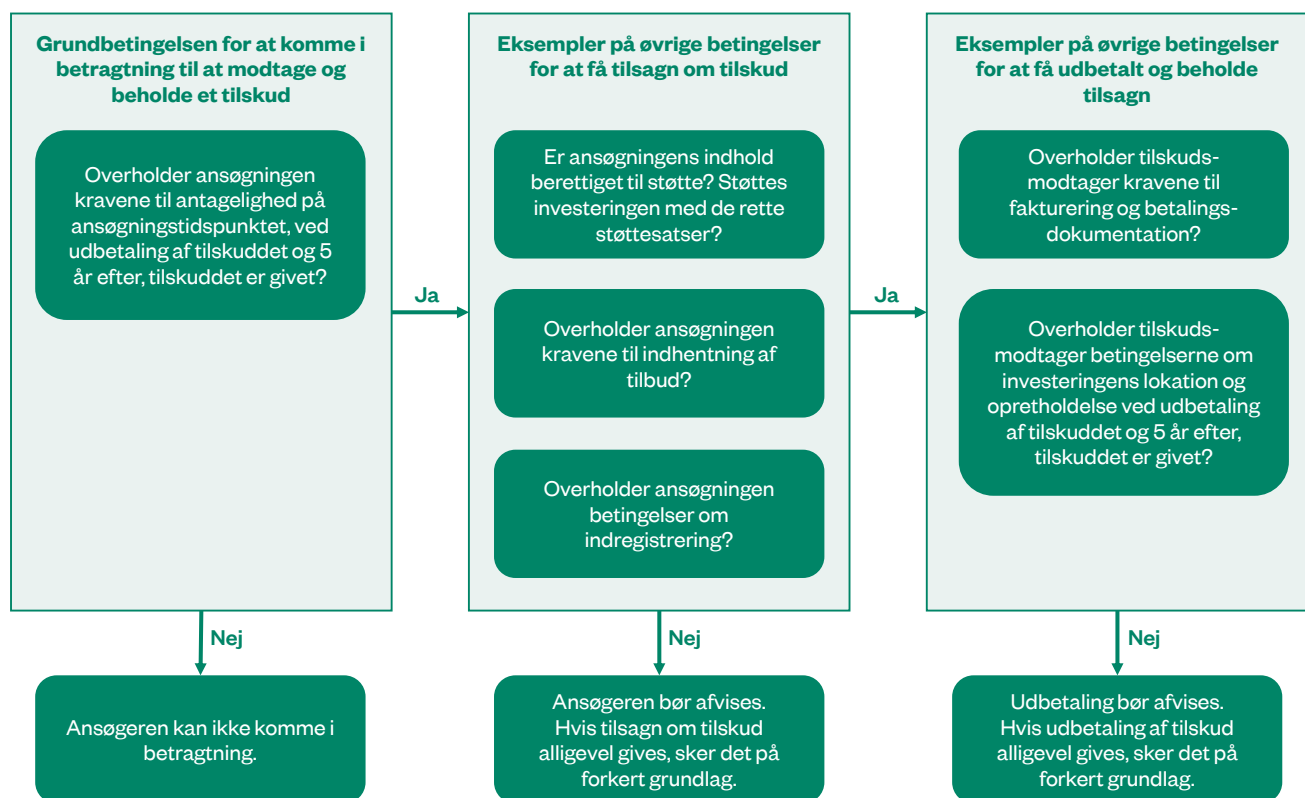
Grundbetingelsen for at komme i betragtning til at modtage og beholde et tilskud

Overholder ansøgningen kravene til antagelighed på ansøgningstidspunktet, ved udbetaling af tilskuddet og 5 år efter, tilskuddet er givet?

Ja

Nej

Ansøgeren kan ikke komme i betragtning.

Eksempler på øvrige betingelser for at få tilsagn om tilskud

Er ansøgningens indhold berettiget til støtte? Støttes investeringen med de rette støttesatser?

Overholder ansøgningen kravene til indhentning af tilbud?

Overholder ansøgningen betingelser om indregistrering?

Ja

Nej

Ansøgeren bør afvises. Hvis tilsagn om tilskud alligevel gives, sker det på forkert grundlag.

Eksempler på øvrige betingelser for at få udbetalt og beholde tilsagn

Overholder tilskudsmodtager kravene til fakturering og betalingsdokumentation?

Overholder tilskudsmodtager betingelserne om investeringens lokation og opretholdelse ved udbetaling af tilskuddet og 5 år efter, tilskuddet er givet?

Nej

Udbetaling bør afvises. Hvis udbetaling af tilskud alligevel gives, sker det på forkert grundlag.